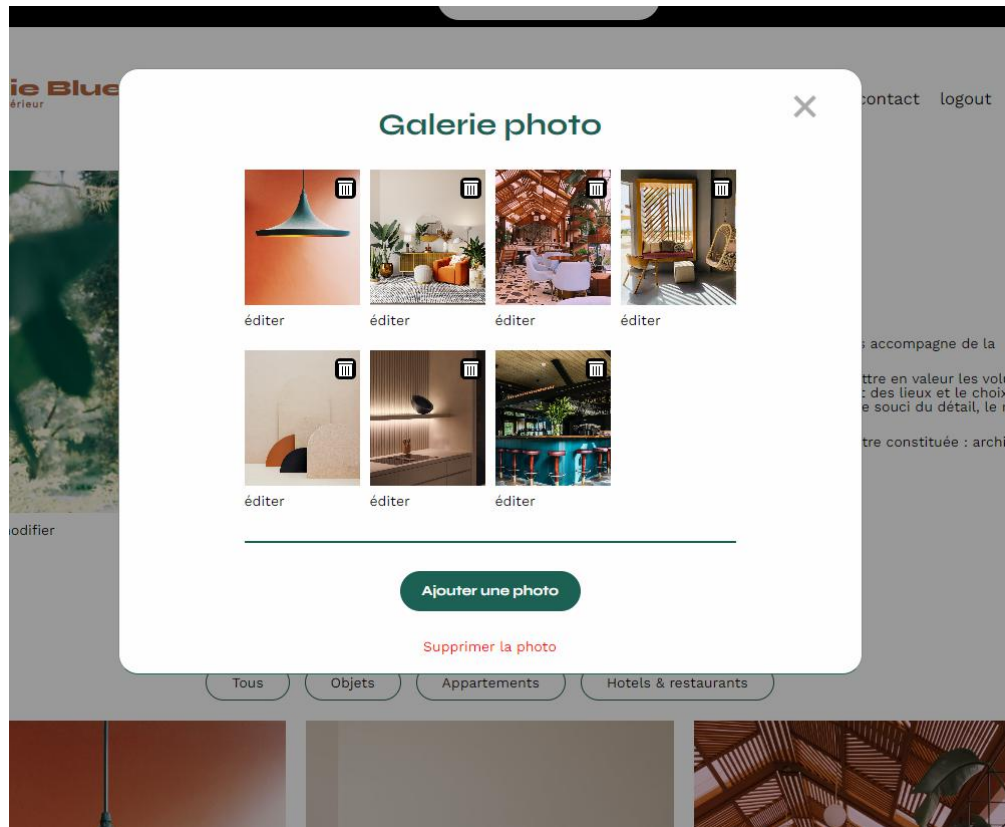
ie Blue
érieur

contact logout

Galerie photo

éditer
éditer
éditer
éditer
éditer
éditer
éditer

Ajouter une photo

Supprimer la photo

s accompagne de la

ttre en valeur les volu
: des lieux et le choix
e souci du détail, le r

tre constituée : archi

odifier

Tous
Objets
Appartements
Hotels & restaurants